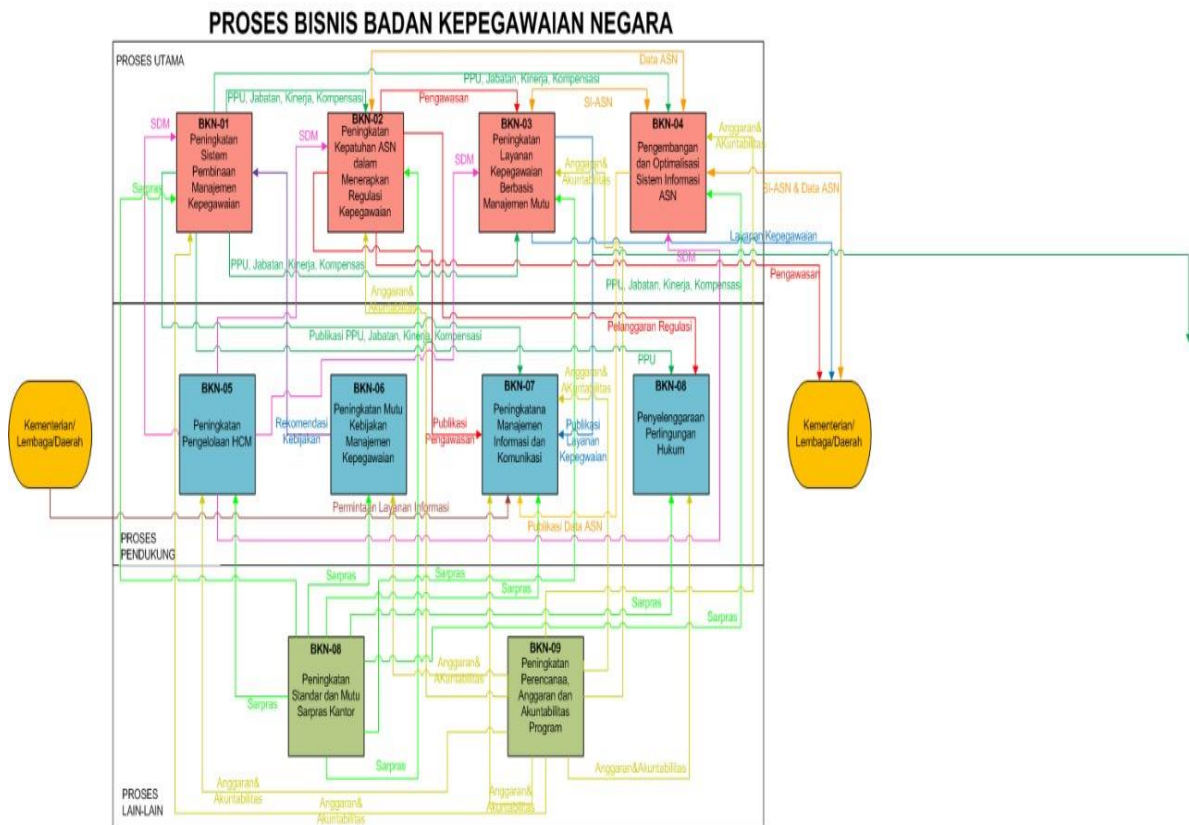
PROSES BISNIS BADAN KEPEGAWAIAN NEGARA

PROSES UTAMA

Data ASN

PPU, Jabatan, Kinerja, Kompensasi

PPU, Jabatan, Kinerja, Kompensasi

Pengawasan

SI-ASN

SDM

SDM

SDM

Sarpras

BKN-01
Peningkatan Sistem Pembinaan Manajemen Kepegawaian

BKN-02
Peningkatan Kepatuhan ASN dalam Menerapkan Regulasi Kepegawaian

BKN-03
Peningkatan Layanan Kepegawaian Berbasis Manajemen Mutu

BKN-04
Pengembangan dan Optimalisasi Sistem Informasi ASN

Anggaran& Akuntabilitas

Anggaran& Akuntabilitas

SI-ASN & Data ASN

Layanan Kepegawaian

SDM

Pengawasan

PPU, Jabatan, Kinerja, Kompensasi

PPU, Jabatan, Kinerja, Kompensasi

Anggaran& Akuntabilitas

Pelanggaran Regulasi

Publikasi PPU, Jabatan, Kinerja, Kompensasi

PPU

Anggaran& Akuntabilitas

Kementerian/ Lembaga/Daerah

BKN-05
Peningkatan Pengelolaan HCM

Rekomendasi Kebijakan

BKN-06
Peningkatan Mutu Kebijakan Manajemen Kepegawaian

Publikasi Pengawasan

BKN-07
Peningkatana Manajemen Informasi dan Komunikasi

Publikasi Layanan Kepegwaian

BKN-08
Penyelenggaraan Perlingungan Hukum

Kementerian/ Lembaga/Daerah

Permintaan Layanan Informasi

Publikasi Data ASN

PROSES PENDUKUNG

Sarpras

Sarpras

Sarpras

Sarpras

Sarpras

BKN-08
Peningkatan Standar dan Mutu Sarpras Kantor

Anggaran& Akuntabilitas

BKN-09
Peningkatan Perencanaa, Anggaran dan Akuntabilitas Program

Sarpras

Sarpras

Anggaran&Akuntabilitas

PROSES LAIN-LAIN

Anggaran& Akuntabilitas

Anggaran& Akuntabilitas

Anggaran& Akuntabilitas